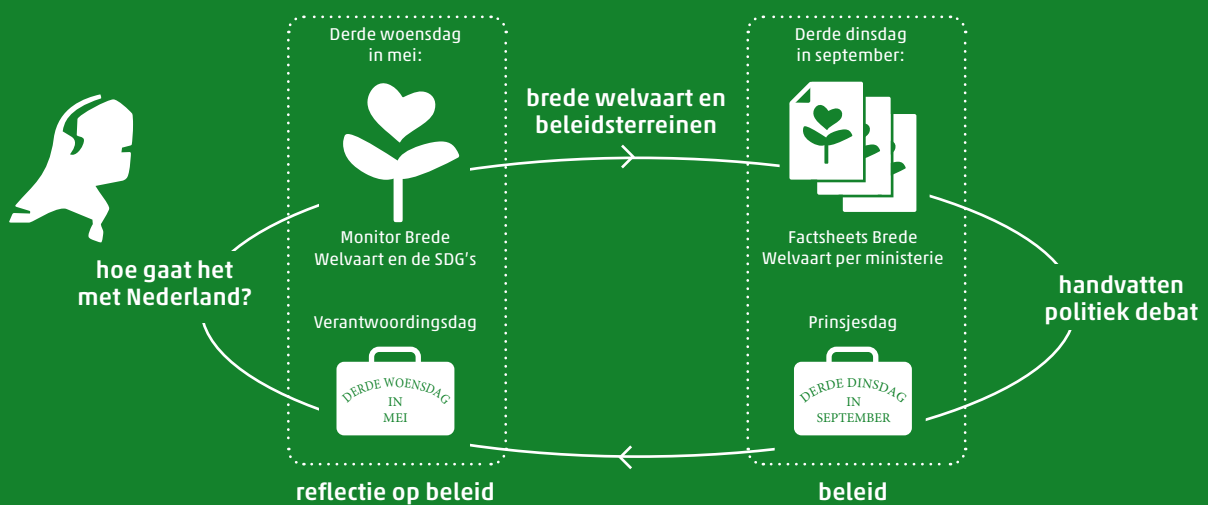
Derde woensdag in mei:

Monitor Brede Welvaart en de SDG's

Verantwoordingsdag

DERDE WOENSDAG IN MEI

brede welvaart en beleidsterreinen

Derde dinsdag in september:

Factsheets Brede Welvaart per ministerie

Prinsjesdag

DERDE DINSDAG IN SEPTEMBER

hoe gaat het met Nederland?

handvatten politiek debat

reflectie op beleid

beleid